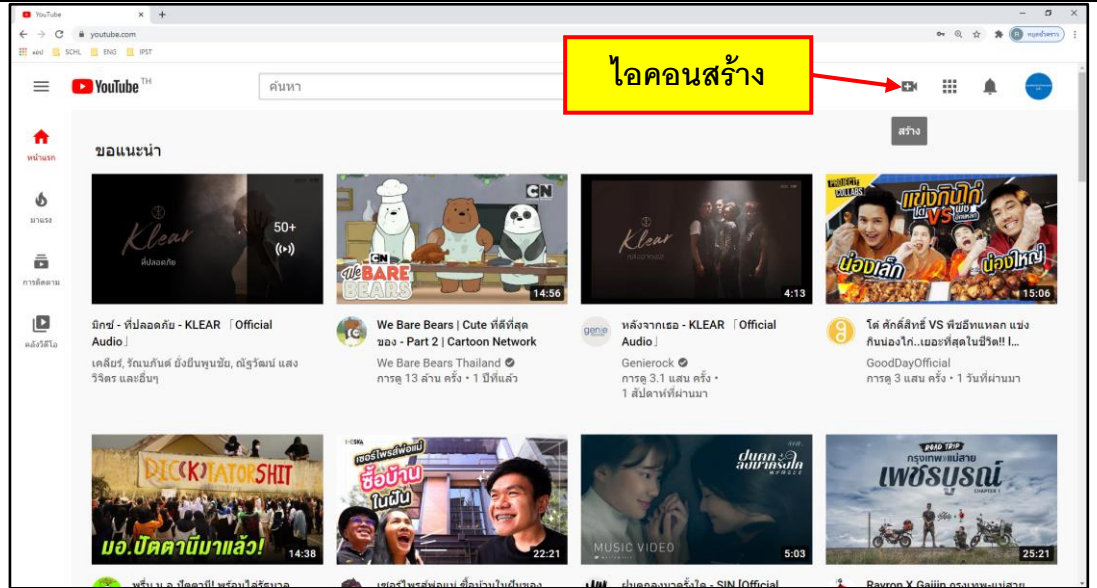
YouTube
youtube.com
แอป SCHL ENG IPST
YouTube TH
ค้นหา
ไอคอนสร้าง
สร้าง
หน้าแรก
มาแรง
การติดตาม
คลังวิดีโอ
ขอแนะนำ

Klear ที่ปลอดภัย 50+
มิกซ์ - ที่ปลอดภัย - KLEAR 「Official Audio」
เคลียร์, รัณนภันต์ ยั่งยืนพูนชัย, ณัฐวัฒน์ แสงวิจิตร และอื่นๆ

CN We Bare Bears 14:56
We Bare Bears | Cute ที่ดีที่สุดของ - Part 2 | Cartoon Network
We Bare Bears Thailand
การดู 13 ล้าน ครั้ง • 1 ปีที่แล้ว

Klear 4:13
หลังจากเธอ - KLEAR 「Official Audio」
Genierock
การดู 3.1 แสน ครั้ง • 1 สัปดาห์ที่ผ่านมา

แข่งกินไก่ VS น้องเล็ก น้องใหญ่ 15:06
โต๋ ศักดิ์สิทธิ์ VS พีชอีทแหลก แข่งกินน้องไก่..เยอะที่สุดในชีวิต!! l...
GoodDayOfficial
การดู 3 แสน ครั้ง • 1 วันที่ผ่านมา

DIC(K)TATORSHIT มอ.ปัตตานีมาแล้ว! 14:38
เซอร์ไพรส์พ่อแม่ ซื้อบ้านในฝัน 22:21
MUSIC VIDEO 5:03
ROAD TRIP กรุงเทพ-แม่สาย เพชรบูรณ์ 25:21